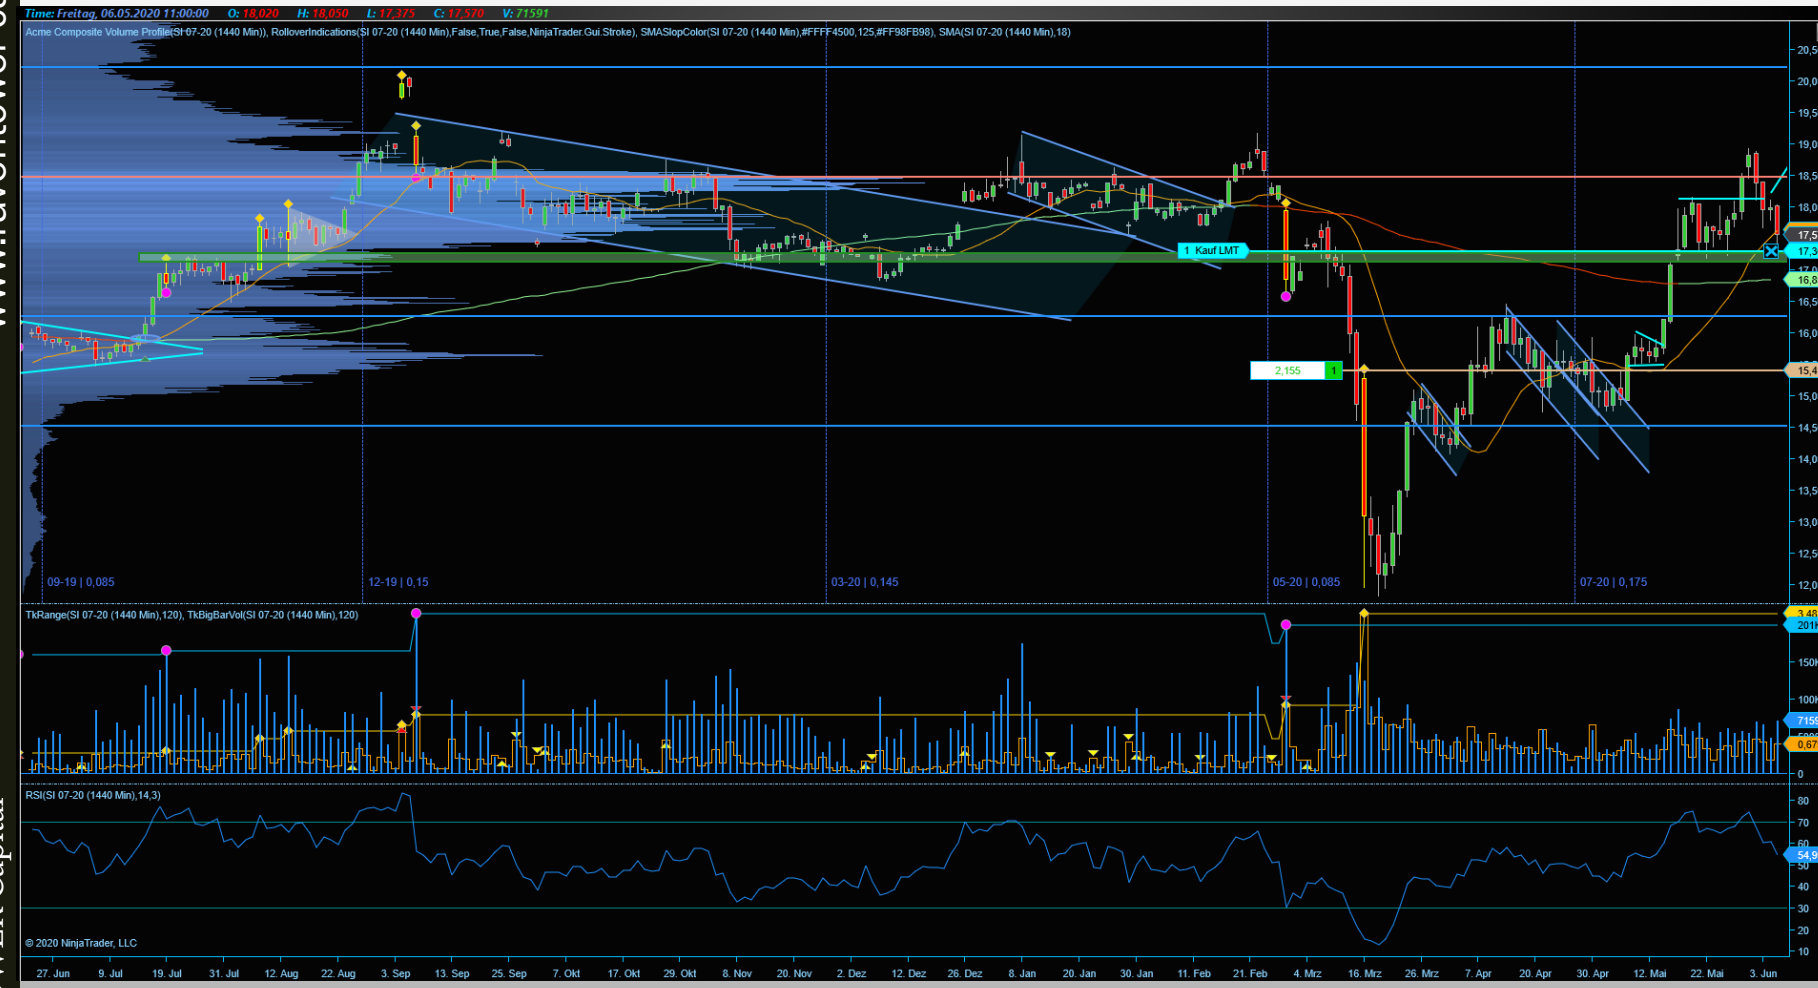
Time: Freitag, 06.05.2020 11:00:00 O: 18,020 H: 18,050 L: 17,375 C: 17,570 V: 71591

Acme Composite Volume Profile(SI 07-20 (1440 Min)), RolloverIndications(SI 07-20 (1440 Min),False,True,False,NinjaTrader.Gui.Stroke), SMASlopColor(SI 07-20 (1440 Min),#FFFF4500,125,#FF98FB98), SMA(SI 07-20 (1440 Min),18)

1 Kauf LMT

2,155 1

09-19 | 0,085
12-19 | 0,15
03-20 | 0,145
05-20 | 0,085
07-20 | 0,175

20,5
20,0
19,5
19,0
18,5
18,0
17,5
17,3
17,0
16,8
16,5
16,0
15,4
15,0
14,5
14,0
13,5
13,0
12,5
12,0

TkRange(SI 07-20 (1440 Min),120), TkBigBarVol(SI 07-20 (1440 Min),120)

3,48
201
150
100
7159
0,67
0

RSI(SI 07-20 (1440 Min),14,3)

80
70
60
54,9
50
40
30
20
10

© 2020 NinjaTrader, LLC

27. Jun 9. Jul 19. Jul 31. Jul 12. Aug 22. Aug 3. Sep 13. Sep 25. Sep 7. Okt 17. Okt 29. Okt 8. Nov 20. Nov 2. Dez 12. Dez 26. Dez 8. Jan 20. Jan 30. Jan 11. Feb 21. Feb 4. Mrz 16. Mrz 26. Mrz 7. Apr 20. Apr 30. Apr 12. Mai 22. Mai 3. Jun

www.iWavetower.de

AT Capital